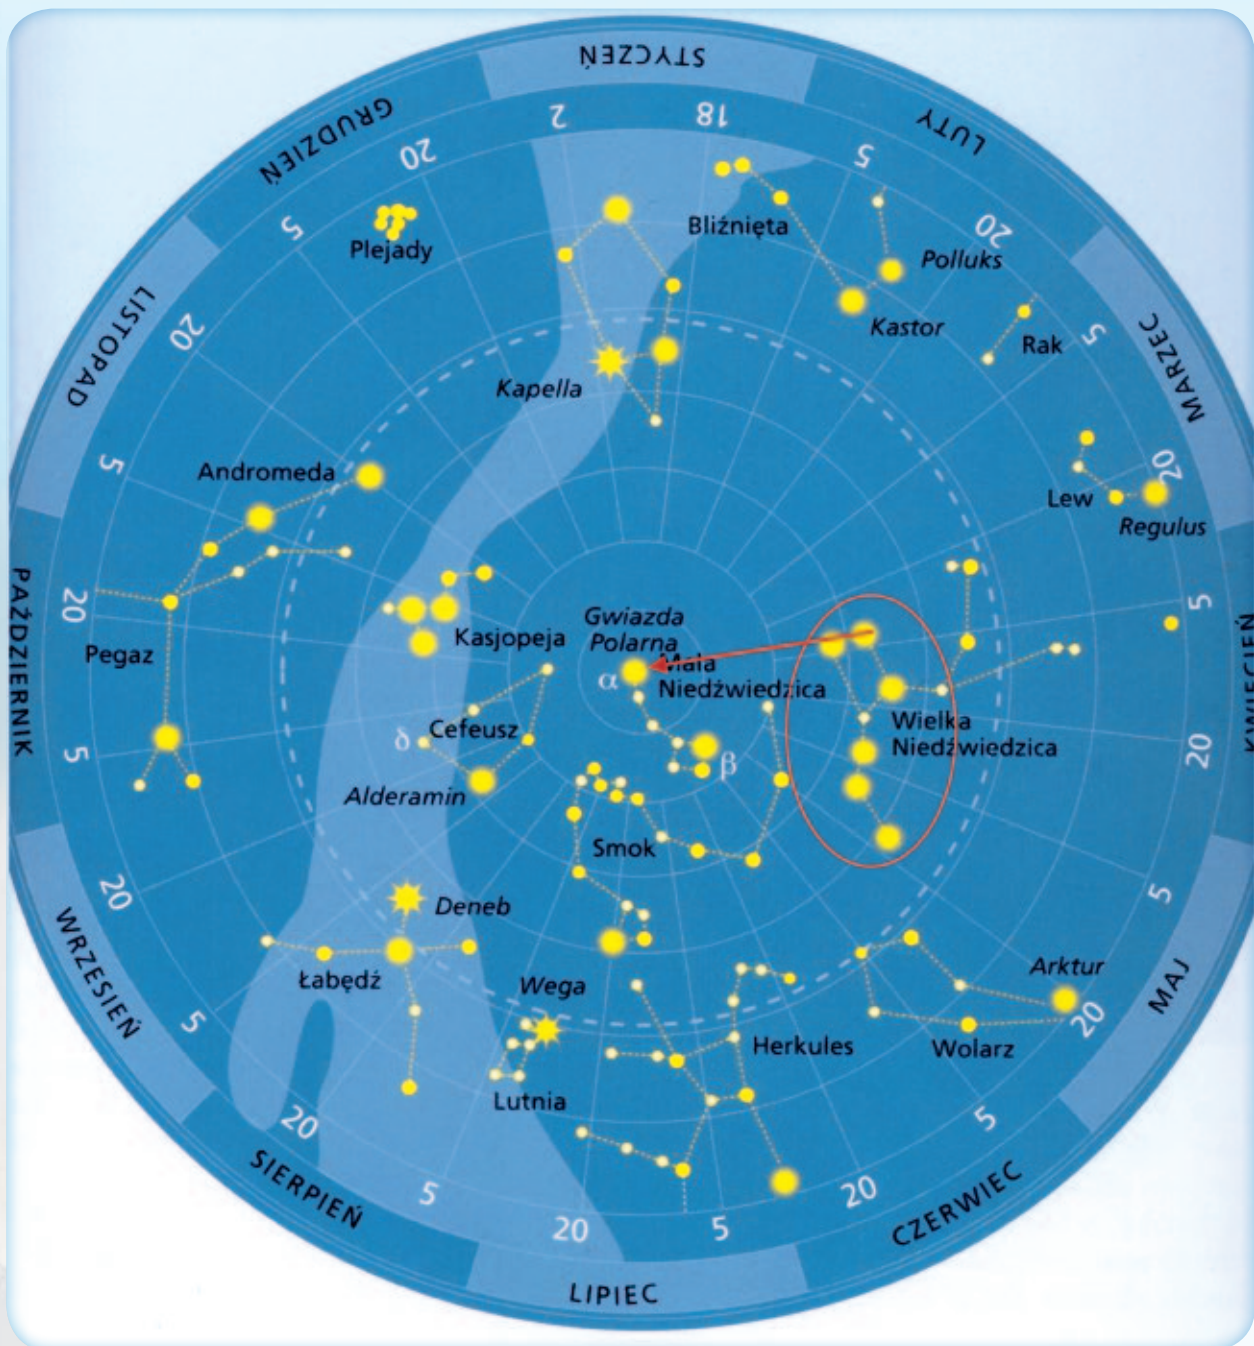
STYCZEŃ
18
2
LUTY
5
20
MARZEC
5
20
KWIECIEŃ
5
20
5
MAJ
20
5
CZERWIEC
20
5
LIPIEC
20
5
SIERPIEŃ
20
5
WRZESIEŃ
20
5
PAŹDZIERNIK
20
5
LISTOPAD
20
5
GRUDZIEŃ
20

Plejady
Bliźnięta
Polluks
Kastor
Rak
Kapella
Andromeda
Lew
Regulus
Pegaz
Kasjopeja
Gwiazda Polarna
α
Mała Niedźwiedzica
Wielka Niedźwiedzica
δ
Cefeusz
β
Alderamin
Smok
Deneb
Łabędź
Wega
Arktur
Herkules
Wolarz
Lutnia